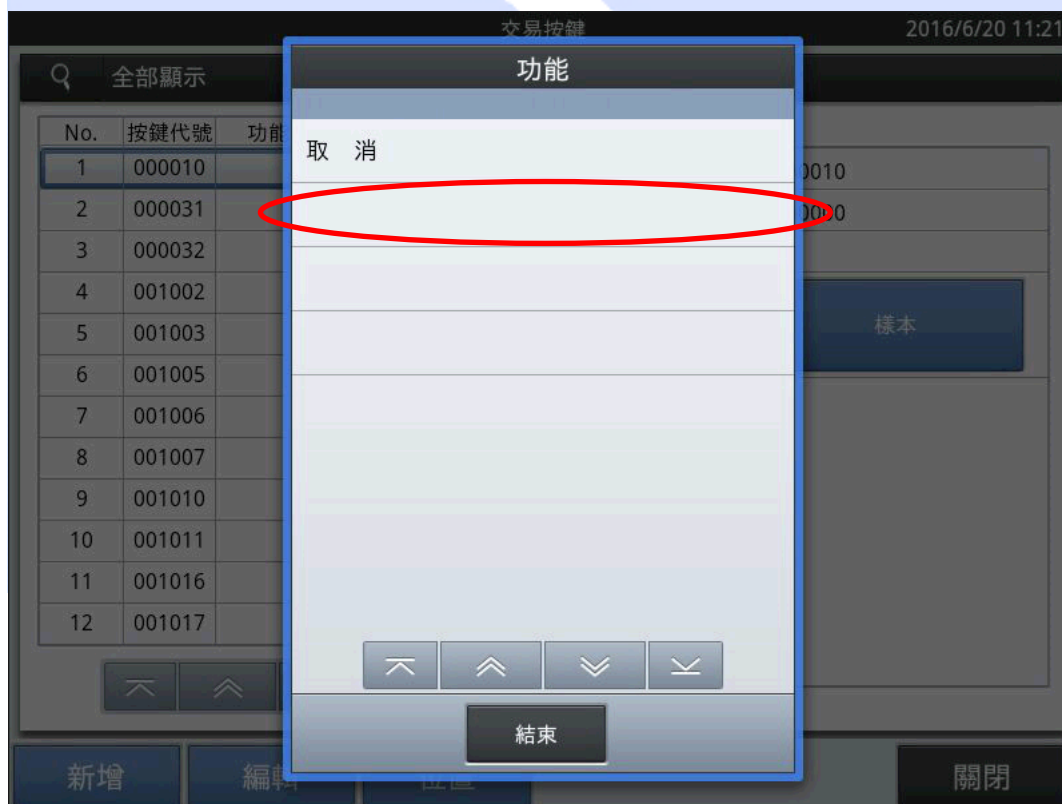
交易按鍵

2016/6/20 11:21

全部顯示

| No. | 按鍵代號 | 功能 |
|---|---|---|
| 1 | 000010 | |
| 2 | 000031 | |
| 3 | 000032 | |
| 4 | 001002 | |
| 5 | 001003 | |
| 6 | 001005 | |
| 7 | 001006 | |
| 8 | 001007 | |
| 9 | 001010 | |
| 10 | 001011 | |
| 11 | 001016 | |
| 12 | 001017 | |

功能

取 消

結束

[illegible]0010

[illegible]0

樣本

新增

編輯

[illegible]

關閉